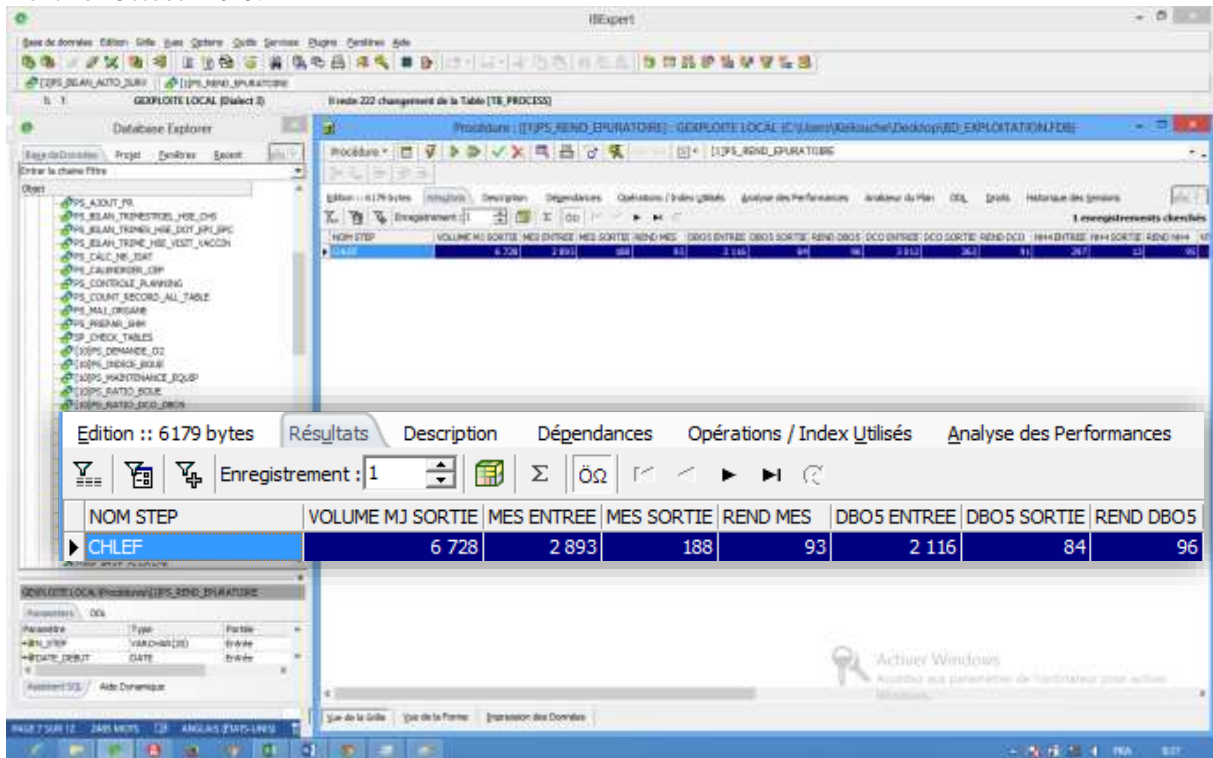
IBExpert

Base de données Edition Grille Vues Options Outils Services Plugins Fenêtres Aide

GEXPLOITE LOCAL (Dialect 3)

Il reste 222 changement de la Table [TB_PROCESS]

Database Explorer

Base de Données Projet Fenêtres Récent

Entrer la chaine Filtre

PS_AJOUT_PR
PS_BILAN_TRIMESTRIEL_HSE_CHS
PS_BILAN_TRIMES_HSE_DOT_EPI_EPC
PS_BILAN_TRIME_HSE_VISIT_VACCIN
PS_CALC_NB_JDAT
PS_CALENDRIER_CBP
PS_CONTROLE_PLANNING
PS_COUNT_RECORD_ALL_TABLE
PS_MAJ_ORGANE
PS_PREPAR_SHM
SP_CHECK_TABLES
[10]PS_DEMANDE_O2
[10]PS_INDICE_BOUE
[10]PS_MAINTENANCE_EQUIP
[10]PS_RATIO_BOUE
[10]PS_RATIO_DCO_DBO5

Procédure : [[1]PS_REND_EPURATOIRE] : GEXPLOITE LOCAL (C:\Users\Kelkouche\Desktop\BD_EXPLOITATION.FDB)

Procédure [1]PS_REND_EPURATOIRE

1 enregistrements chargés

Edition :: 6179 bytes | Résultats | Description | Dépendances | Opérations / Index Utilisés | Analyse des Performances

Enregistrement : 1

| NOM STEP | VOLUME MJ SORTIE | MES ENTREE | MES SORTIE | REND MES | DBO5 ENTREE | DBO5 SORTIE | REND DBO5 |
|---|---|---|---|---|---|---|---|
| CHLEF | 6 728 | 2 893 | 188 | 93 | 2 116 | 84 | 96 |

GEXPLOITE LOCAL\Procédures\[1]PS_REND_EPURATOIRE

Paramètres DDL

| Paramètre | Type | Partie |
|---|---|---|
| IN_STEP | VARCHAR(30) | Entrée |
| DATE_DEBUT | DATE | Entrée |

Assistant SQL Aide Dynamique

Vue de la Grille Vue de la Forme Impression des Données

Activer Windows

PAGE 7 SUR 12 2485 MOTS ANGLAIS (ÉTATS-UNIS)

FRA